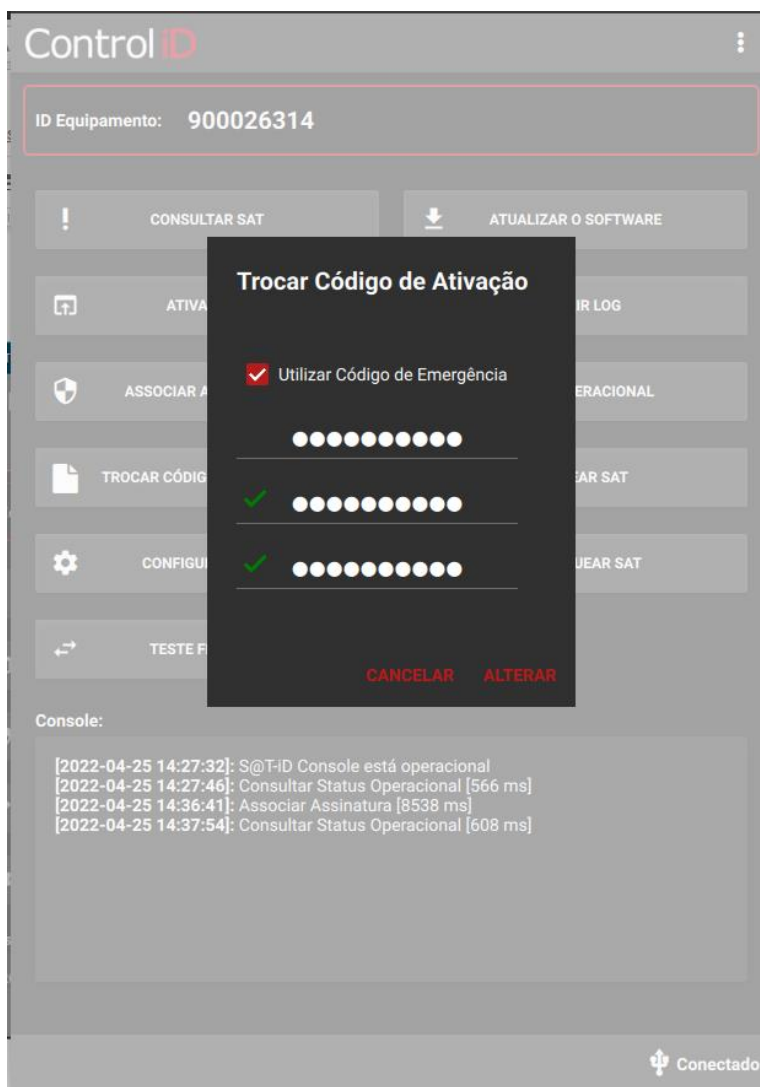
Control iD

ID Equipamento: 900026314

CONSULTAR SAT

ATUALIZAR O SOFTWARE

ATIVA

IR LOG

ASSOCIAR A

ERACIONAL

TROCAR CÓDIG

EAR SAT

CONFIGU

UEAR SAT

TESTE F

Trocar Código de Ativação

Utilizar Código de Emergência

●●●●●●●●●●

●●●●●●●●●●

●●●●●●●●●●

CANCELAR ALTERAR

Console:

[2022-04-25 14:27:32]: S@T-iD Console está operacional
[2022-04-25 14:27:46]: Consultar Status Operacional [566 ms]
[2022-04-25 14:36:41]: Associar Assinatura [8538 ms]
[2022-04-25 14:37:54]: Consultar Status Operacional [608 ms]

Conectado